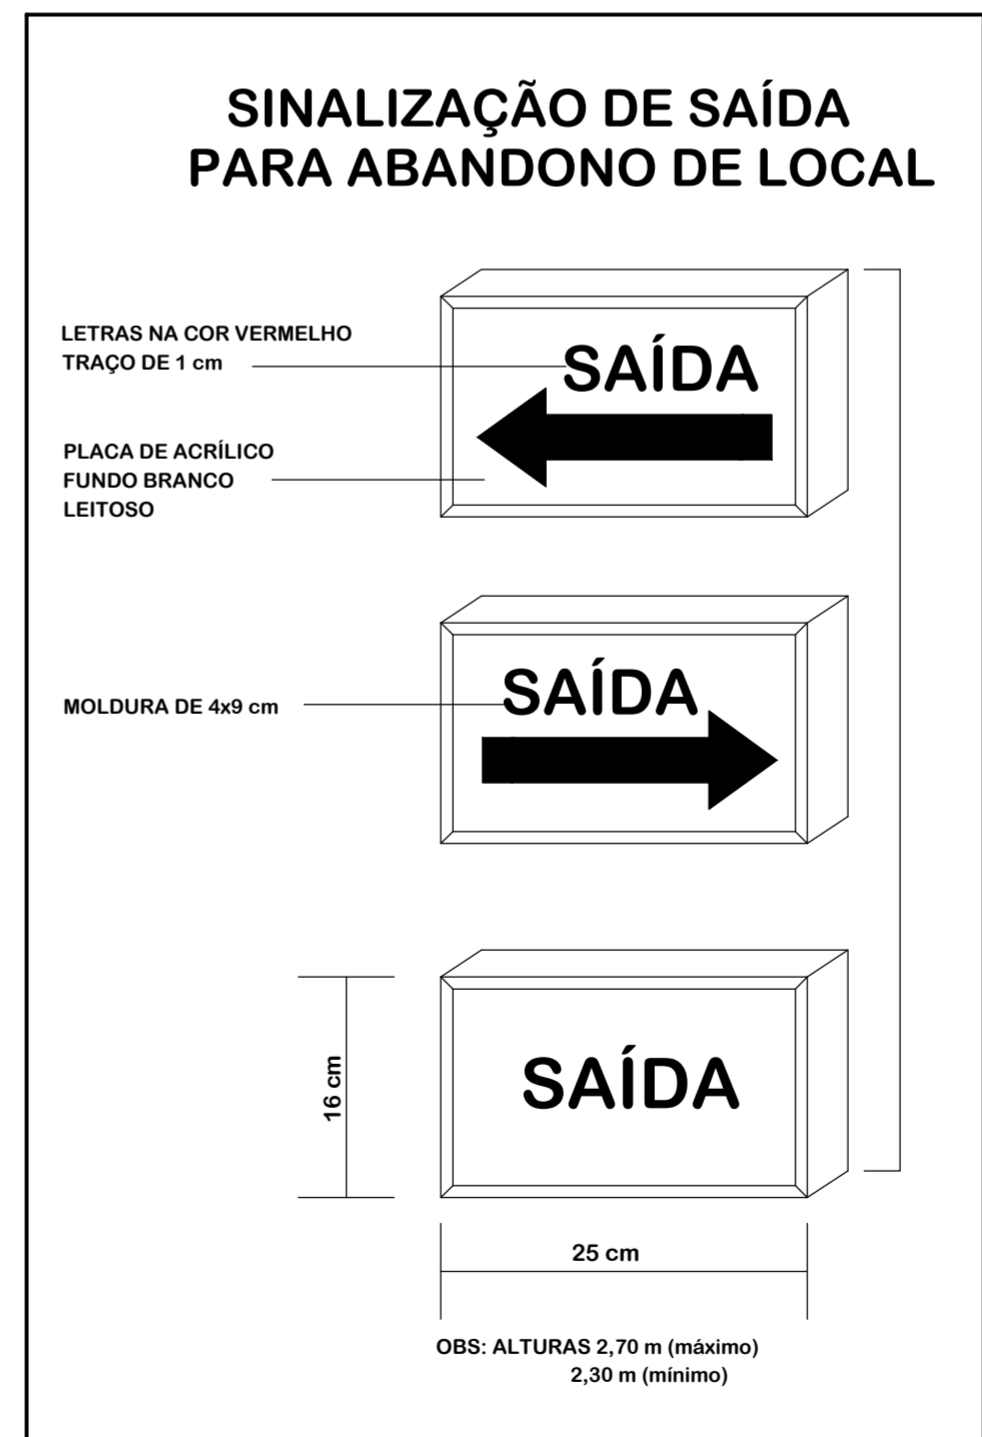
SINALIZAÇÃO DE SAÍDA
PARA ABANDONO DE LOCAL

LETRAS NA COR VERMELHO
TRAÇO DE 1 cm

SAÍDA

PLACA DE ACRÍLICO
FUNDO BRANCO
LEITOSO

MOLDURA DE 4x9 cm

SAÍDA

16 cm

SAÍDA

25 cm

OBS: ALTURAS 2,70 m (máximo)
2,30 m (mínimo)